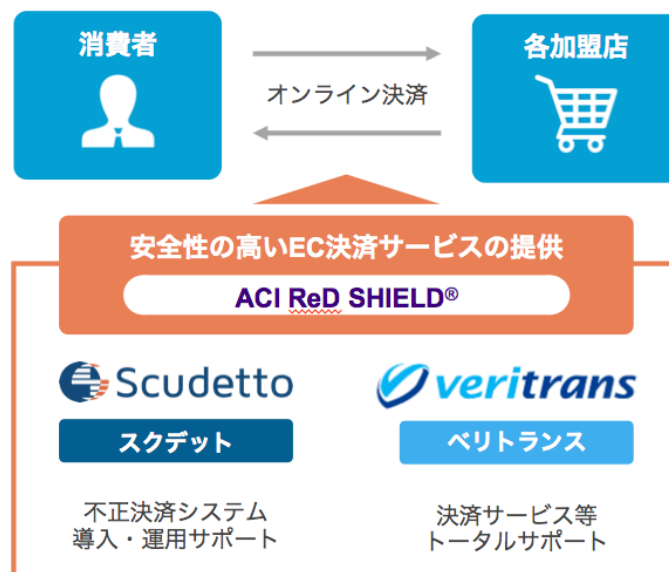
消費者

各加盟店

オンライン決済

安全性の高いEC決済サービスの提供

ACI ReD SHIELD®

Scudetto

スクデット

不正決済システム
導入・運用サポート

veritrans

ベリトランス

決済サービス等
トータルサポート